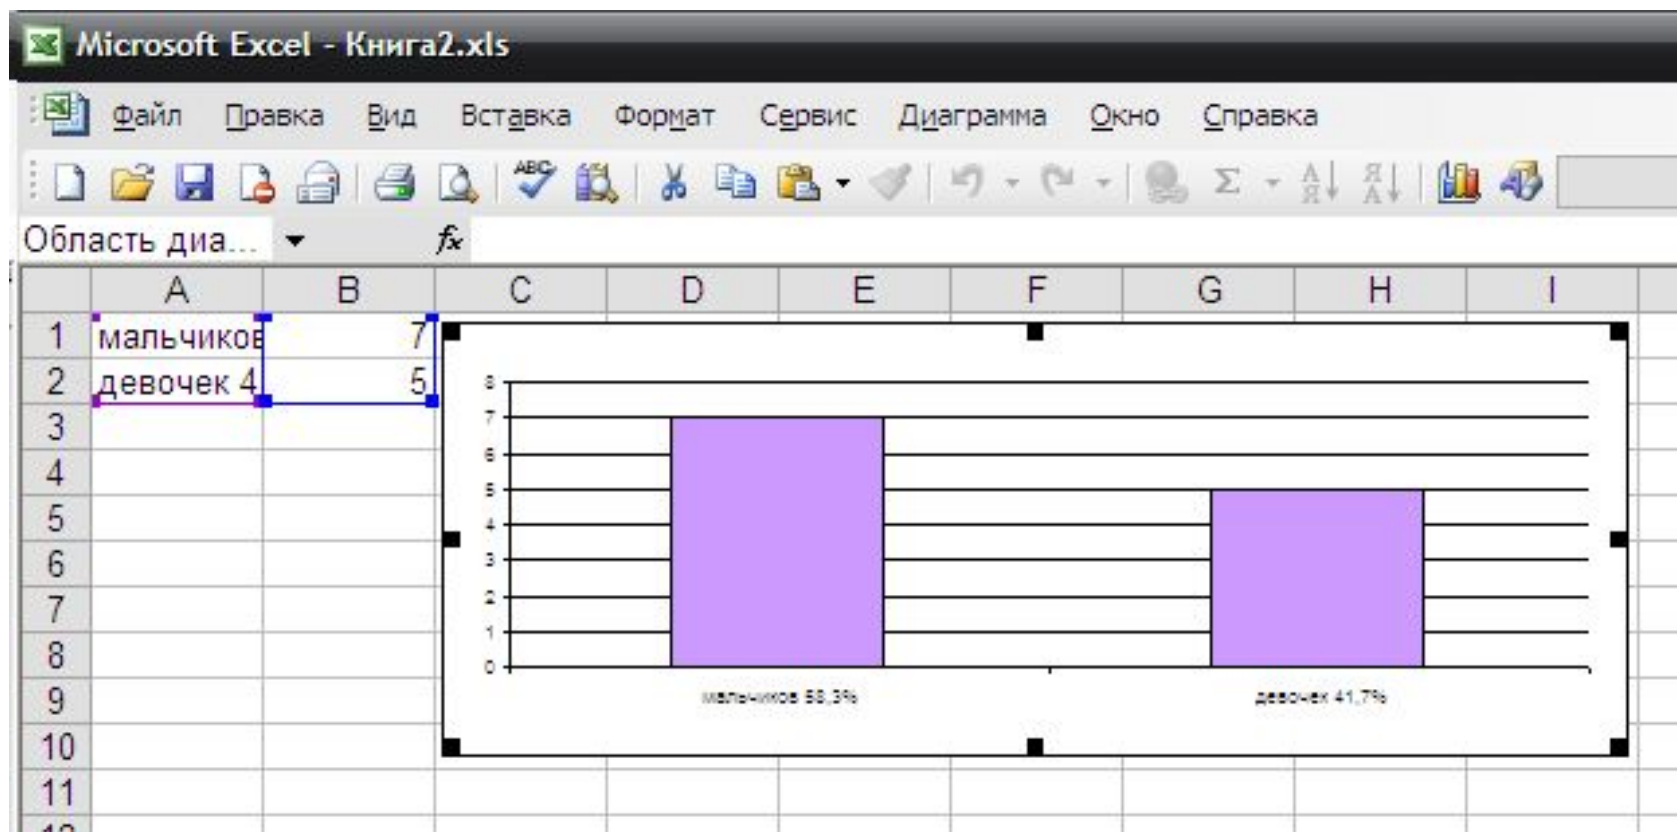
Microsoft Excel - Книга2.xls

Файл Правка Вид Вставка Формат Сервис Диаграмма Окно Справка

Область диа... $f_x$

| | A | B | C | D | E | F | G | H | I |
|---|---|---|---|---|---|---|---|---|---|
| 1 | мальчиков | 7 | | | | | | | |
| 2 | девочек 4 | 5 | | | | | | | |
| 3 | | | | | | | | | |
| 4 | | | | | | | | | |
| 5 | | | | | | | | | |
| 6 | | | | | | | | | |
| 7 | | | | | | | | | |
| 8 | | | | | | | | | |
| 9 | | | | | | | | | |
| 10 | | | | | | | | | |
| 11 | | | | | | | | | |

8
7
6
5
4
3
2
1
0

мальчиков 58,3%
девочек 41,7%